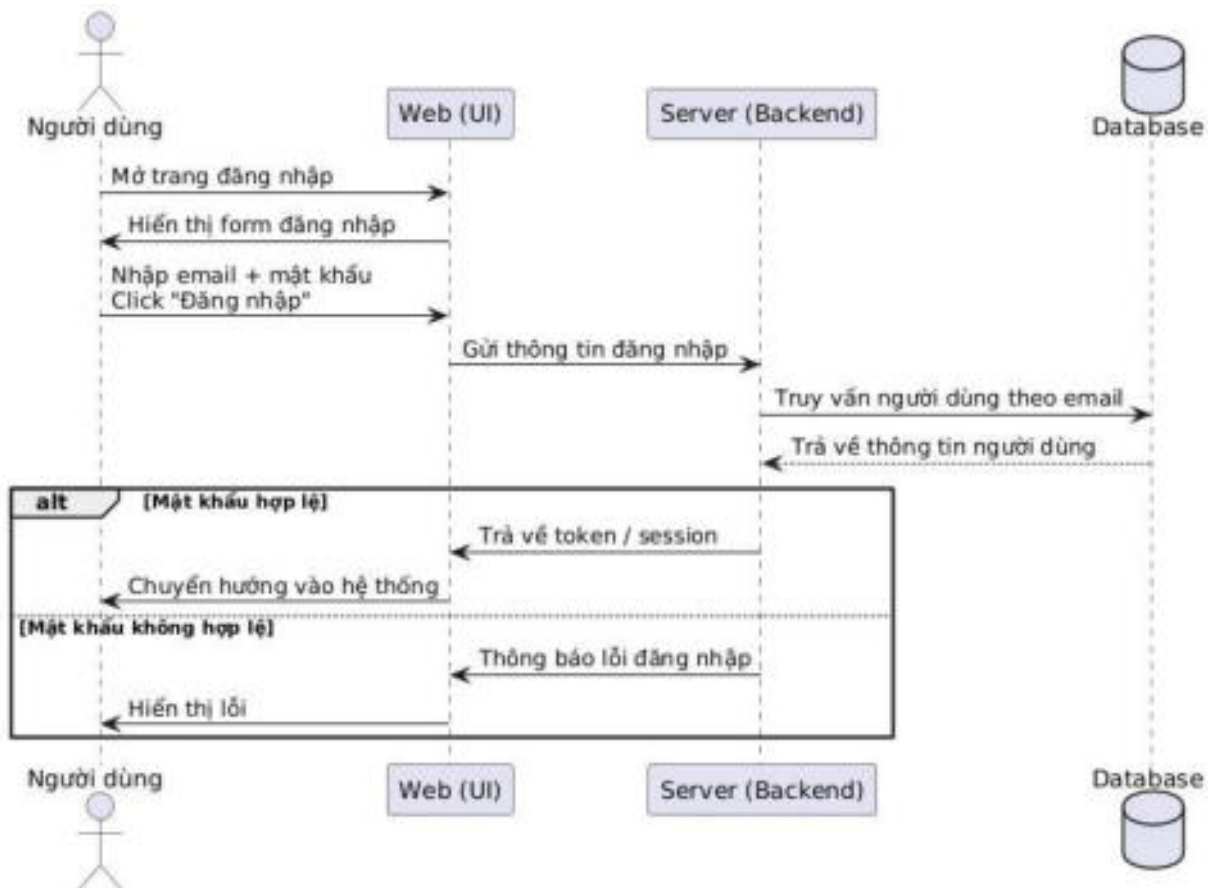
Người dùng

Web (UI)

Server (Backend)

Database

Mở trang đăng nhập

Hiển thị form đăng nhập

Nhập email + mật khẩu
Click "Đăng nhập"

Gửi thông tin đăng nhập

Truy vấn người dùng theo email

Trả về thông tin người dùng

alt [Mật khẩu hợp lệ]

Trả về token / session

Chuyển hướng vào hệ thống

[Mật khẩu không hợp lệ]

Thông báo lỗi đăng nhập

Hiển thị lỗi

Người dùng

Web (UI)

Server (Backend)

Database